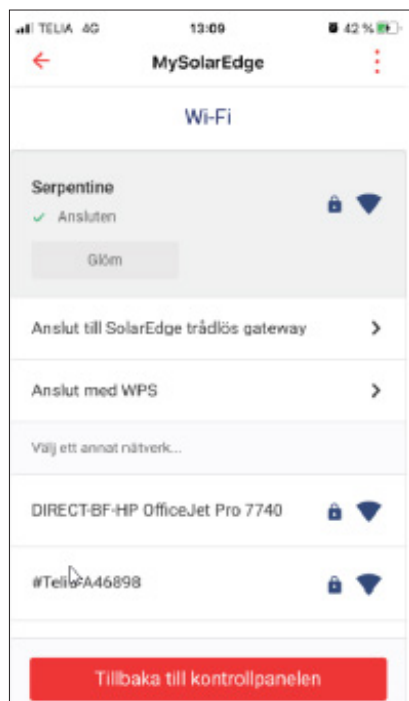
TELIA 4G 13:09 42 %

MySolarEdge

Wi-Fi

Serpentine
✓ Ansluten
Glöm

Anslut till SolarEdge trådlös gateway

Anslut med WPS

Välj ett annat nätverk...

DIRECT-BF-HP OfficeJet Pro 7740

#Telia-A46898

Tillbaka till kontrollpanelen